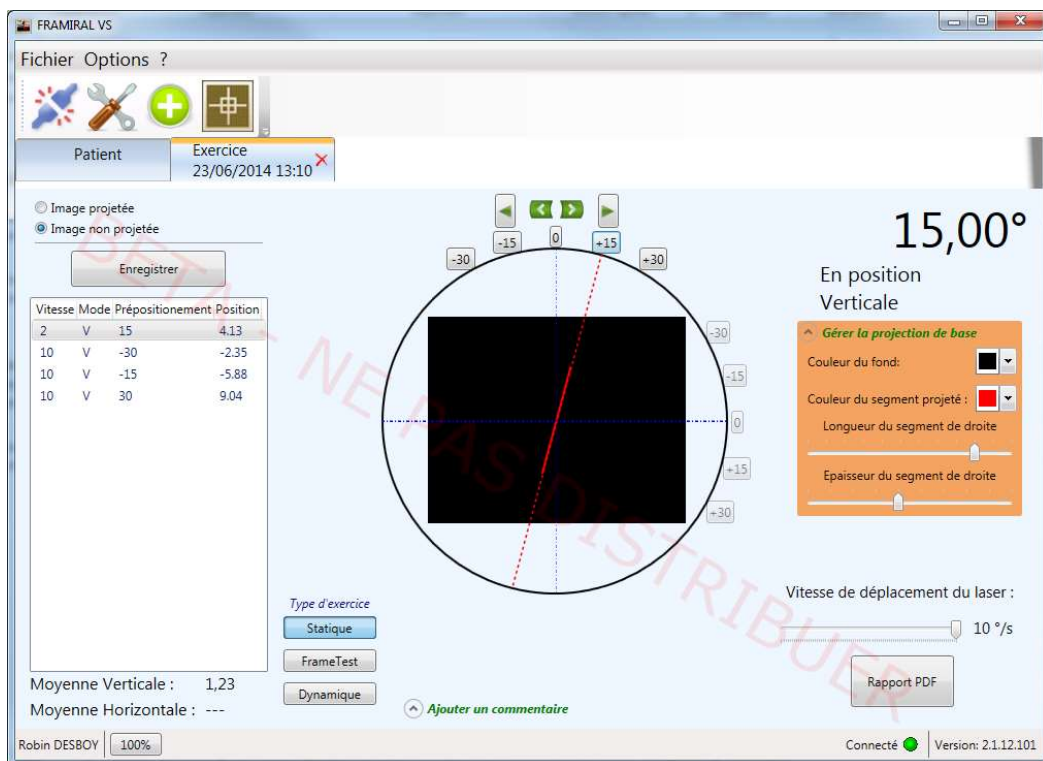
FRAMIRAL VS

Fichier Options ?

Patient | Exercice 23/06/2014 13:10

Image projetée
Image non projetée

Enregistrer

| Vitesse | Mode | Prépositionement | Position |
|---|---|---|---|
| 2 | V | 15 | 4.13 |
| 10 | V | -30 | -2.35 |
| 10 | V | -15 | -5.88 |
| 10 | V | 30 | 9.04 |

Moyenne Verticale : 1,23
Moyenne Horizontale : ---

-15 0 +15
-30 +30

-30
-15
0
+15
+30

BETA - NE PAS DISTRIBUER

15,00°

En position Verticale

Gérer la projection de base
Couleur du fond:
Couleur du segment projeté :
Longueur du segment de droite
Epaisseur du segment de droite

Type d'exercice
Statique
FrameTest
Dynamique

Ajouter un commentaire

Vitesse de déplacement du laser :
10 °/s

Rapport PDF

Robin DESBOY 100%

Connecté Version: 2.1.12.101